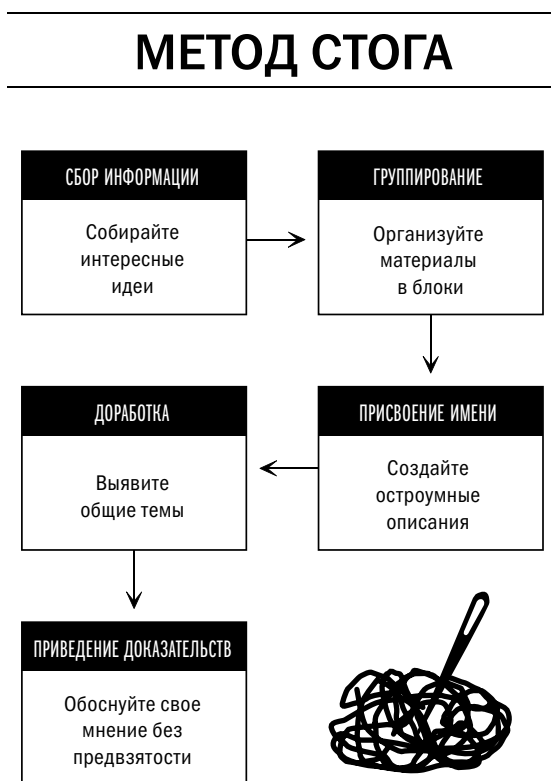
МЕТОД СТОГА

СБОР ИНФОРМАЦИИ

Собирайте интересные идеи

ГРУППИРОВАНИЕ

Организуйте материалы в блоки

ПРИСВОЕНИЕ ИМЕНИ

Создайте остроумные описания

ДОРАБОТКА

Выявите общие темы

ПРИВЕДЕНИЕ ДОКАЗАТЕЛЬСТВ

Обоснуйте свое мнение без предвзятости